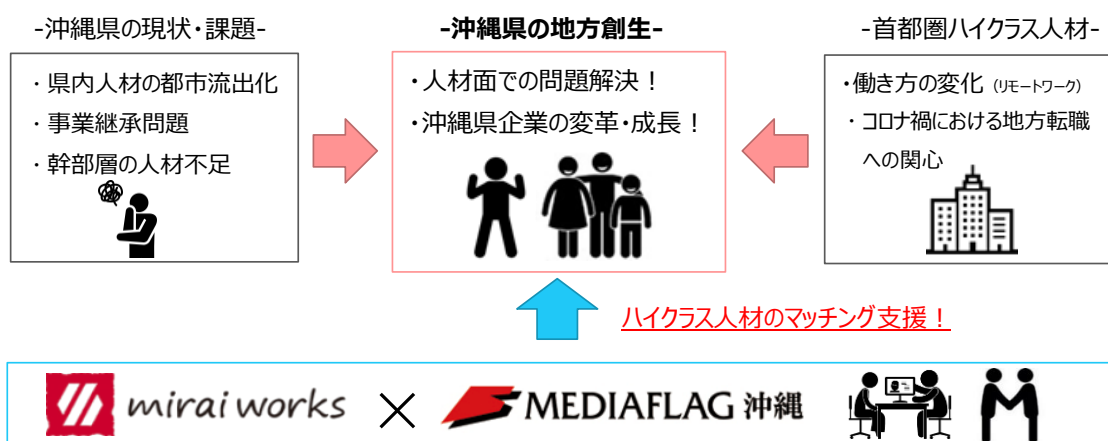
-沖縄県の現状・課題-

・県内人材の都市流出化
・事業継承問題
・幹部層の人材不足

-沖縄県の地方創生-

・人材面での問題解決！
・沖縄県企業の変革・成長！

-首都圏ハイクラス人材-

・働き方の変化 (リモートワーク)
・コロナ禍における地方転職への関心

ハイクラス人材のマッチング支援！

mirai works × MEDIAFLAG 沖縄